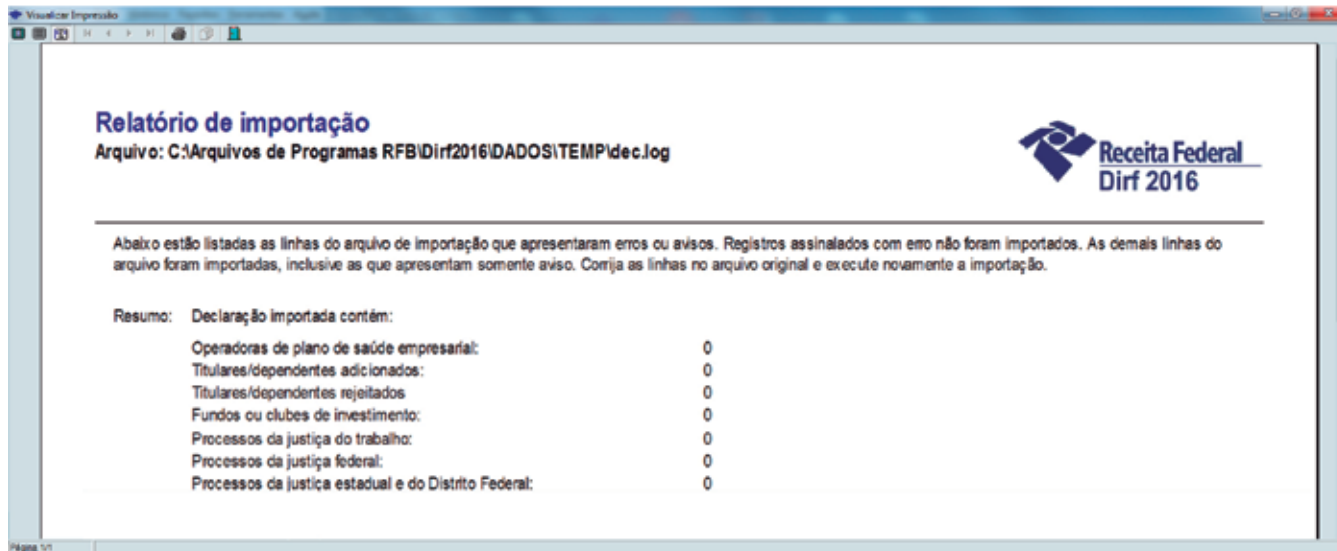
Visualizar Impressão

Relatório de importação
Arquivo: C:\Arquivos de Programas RFB\Dirf2016\DADOS\TEMP\dec.log

Receita Federal
Dirf 2016

Abaixo estão listadas as linhas do arquivo de importação que apresentaram erros ou avisos. Registros assinalados com erro não foram importados. As demais linhas do arquivo foram importadas, inclusive as que apresentam somente aviso. Corrija as linhas no arquivo original e execute novamente a importação.

Resumo: Declaração importada contém:

| | |
|---|---|
| Operadoras de plano de saúde empresarial: | 0 |
| Titulares/dependentes adicionados: | 0 |
| Titulares/dependentes rejeitados | 0 |
| Fundos ou clubes de investimento: | 0 |
| Processos da justiça do trabalho: | 0 |
| Processos da justiça federal: | 0 |
| Processos da justiça estadual e do Distrito Federal: | 0 |

Página 1/1